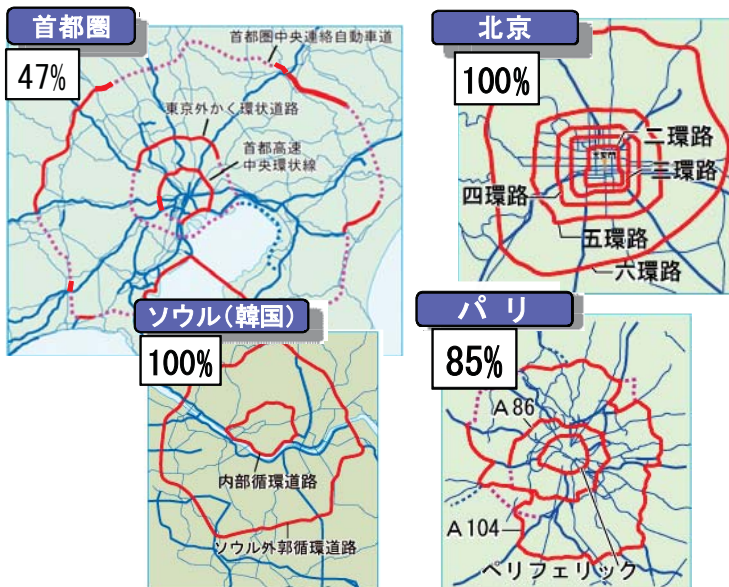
首都圏

47%

首都圏中央連絡自動車道

東京外かく環状道路

首都高速
中央環状線

北京

100%

二環路

三環路

四環路

五環路

六環路

ソウル(韓国)

100%

内部循環道路

ソウル外郭循環道路

パリ

85%

A 86

A 104

ペリフェリック